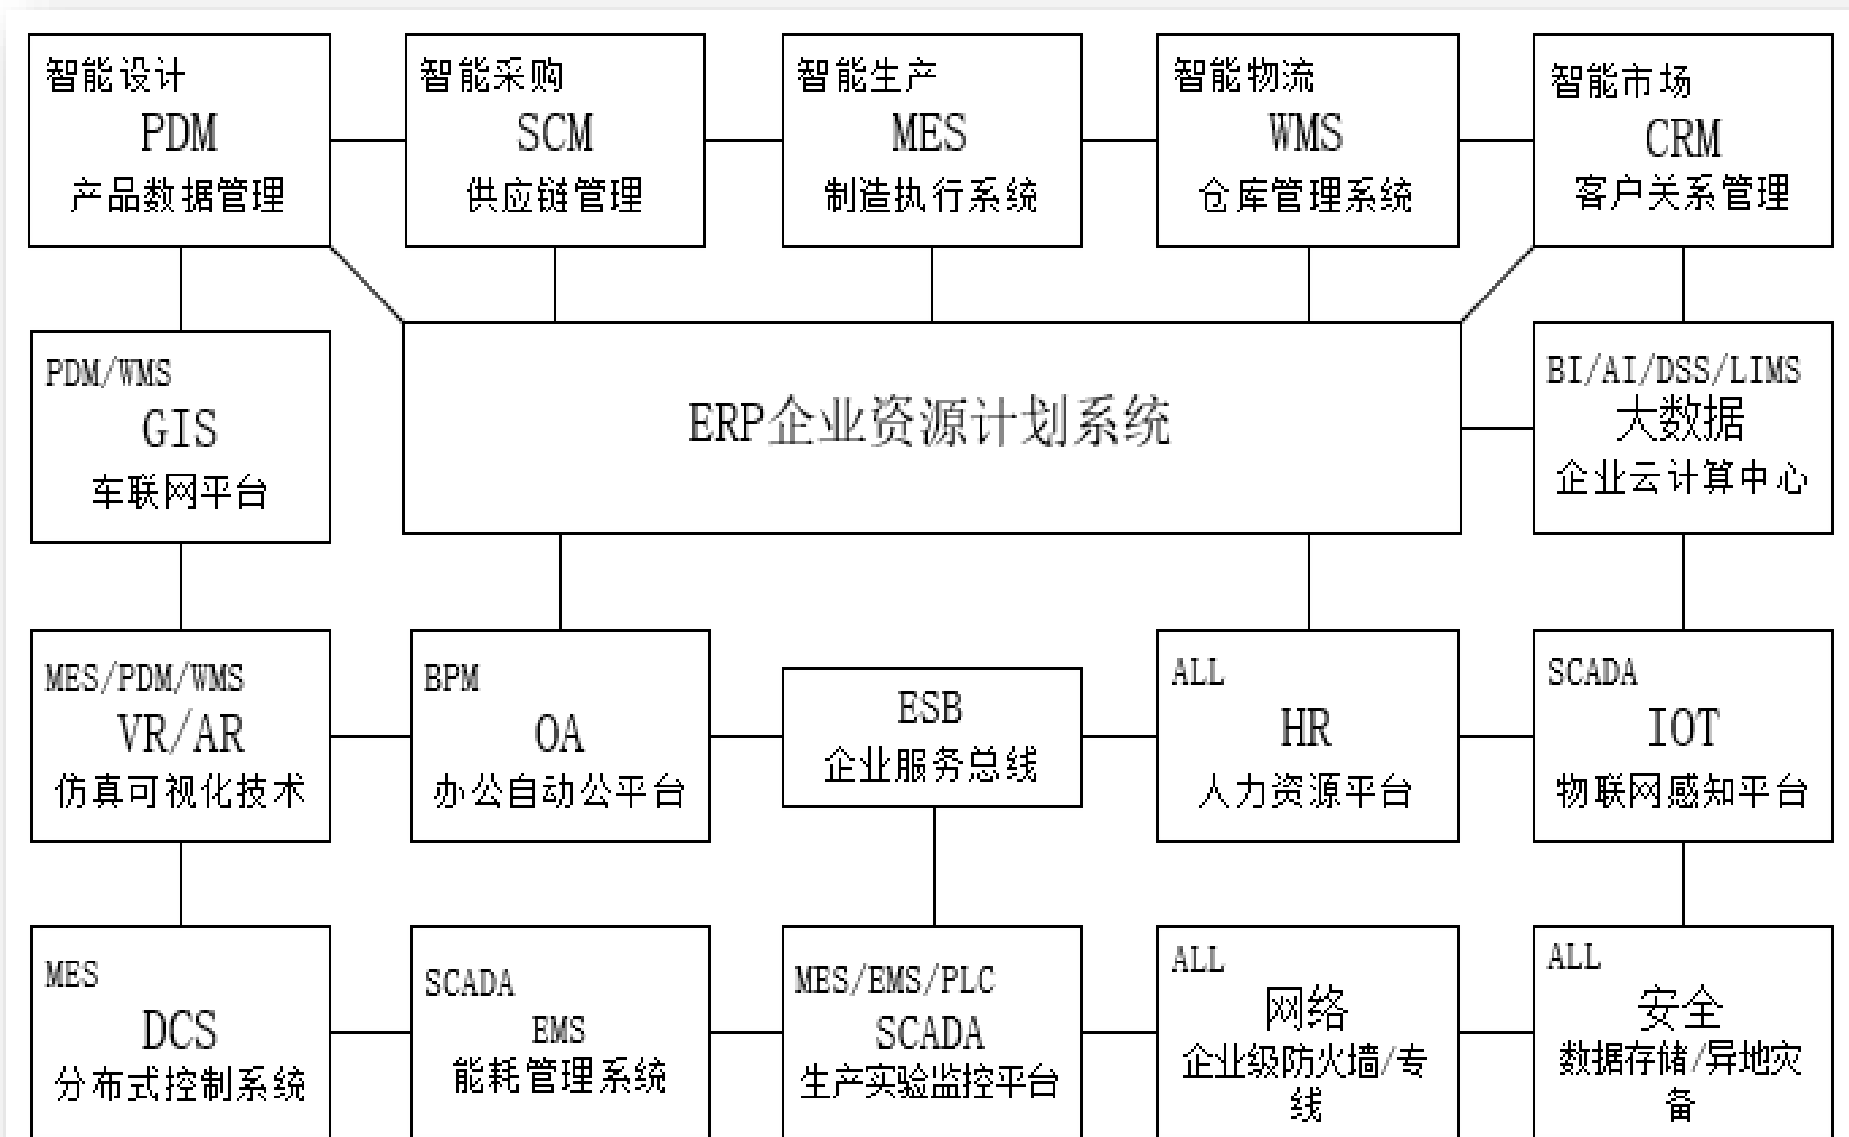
智能设计
PDM
产品数据管理

智能采购
SCM
供应链管理

智能生产
MES
制造执行系统

智能物流
WMS
仓库管理系统

智能市场
CRM
客户关系管理

PDM/WMS
GIS
车联网平台

ERP企业资源计划系统

BI/AI/DSS/LIMS
大数据
企业云计算中心

MES/PDM/WMS
VR/AR
仿真可视化技术

BPM
OA
办公自动公平台

ESB
企业服务总线

ALL
HR
人力资源平台

SCADA
IOT
物联网感知平台

MES
DCS
分布式控制系统

SCADA
EMS
能耗管理系统

MES/EMS/PLC
SCADA
生产实验监控平台

ALL
网络
企业级防火墙/专线

ALL
安全
数据存储/异地灾备